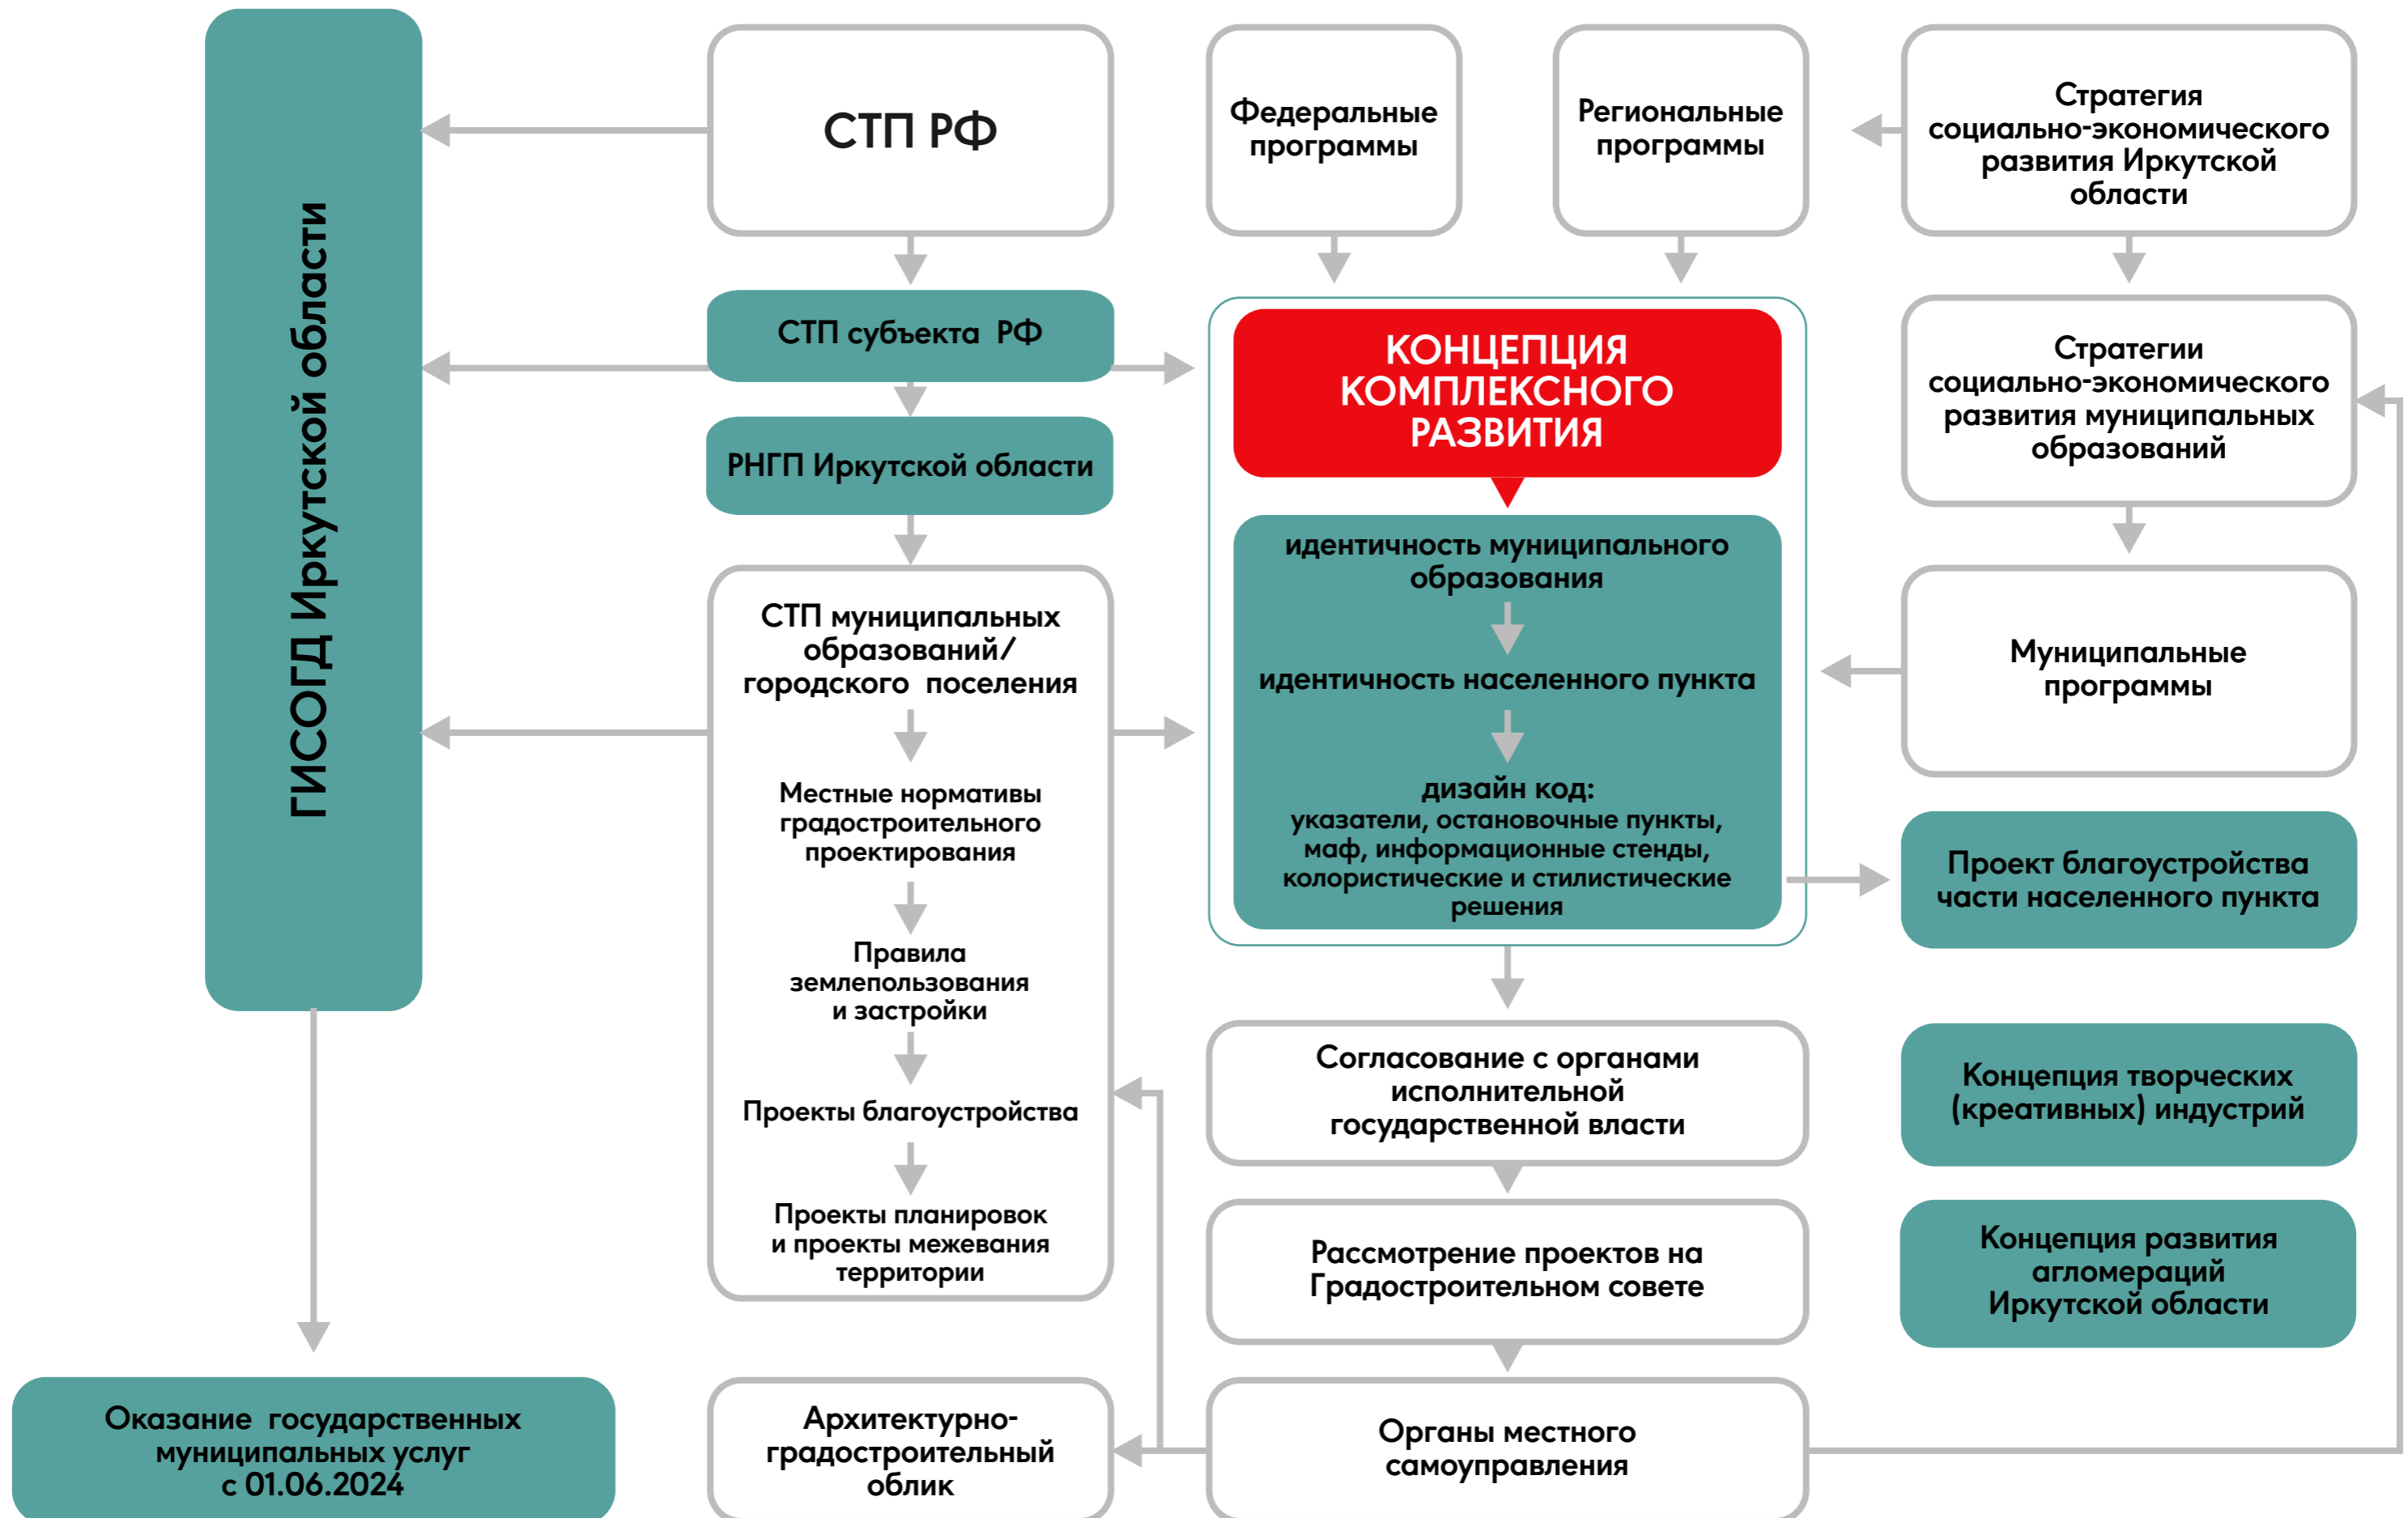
ГИСОГД Иркутской области

СТП РФ

Федеральные программы

Региональные программы

Стратегия социально-экономического развития Иркутской области

СТП субъекта РФ

РНГП Иркутской области

КОНЦЕПЦИЯ КОМПЛЕКСНОГО РАЗВИТИЯ

идентичность муниципального образования

идентичность населенного пункта

дизайн код:
указатели, остановочные пункты, маф, информационные стенды, колористические и стилистические решения

Стратегии социально-экономического развития муниципальных образований

Муниципальные программы

Проект благоустройства части населенного пункта

СТП муниципальных образований/ городского поселения

Местные нормативы градостроительного проектирования

Правила землепользования и застройки

Проекты благоустройства

Проекты планировок и проекты межевания территории

Согласование с органами исполнительной государственной власти

Концепция творческих (креативных) индустрий

Рассмотрение проектов на Градостроительном совете

Концепция развития агломераций Иркутской области

Оказание государственных муниципальных услуг с 01.06.2024

Архитектурно-градостроительный облик

Органы местного самоуправления